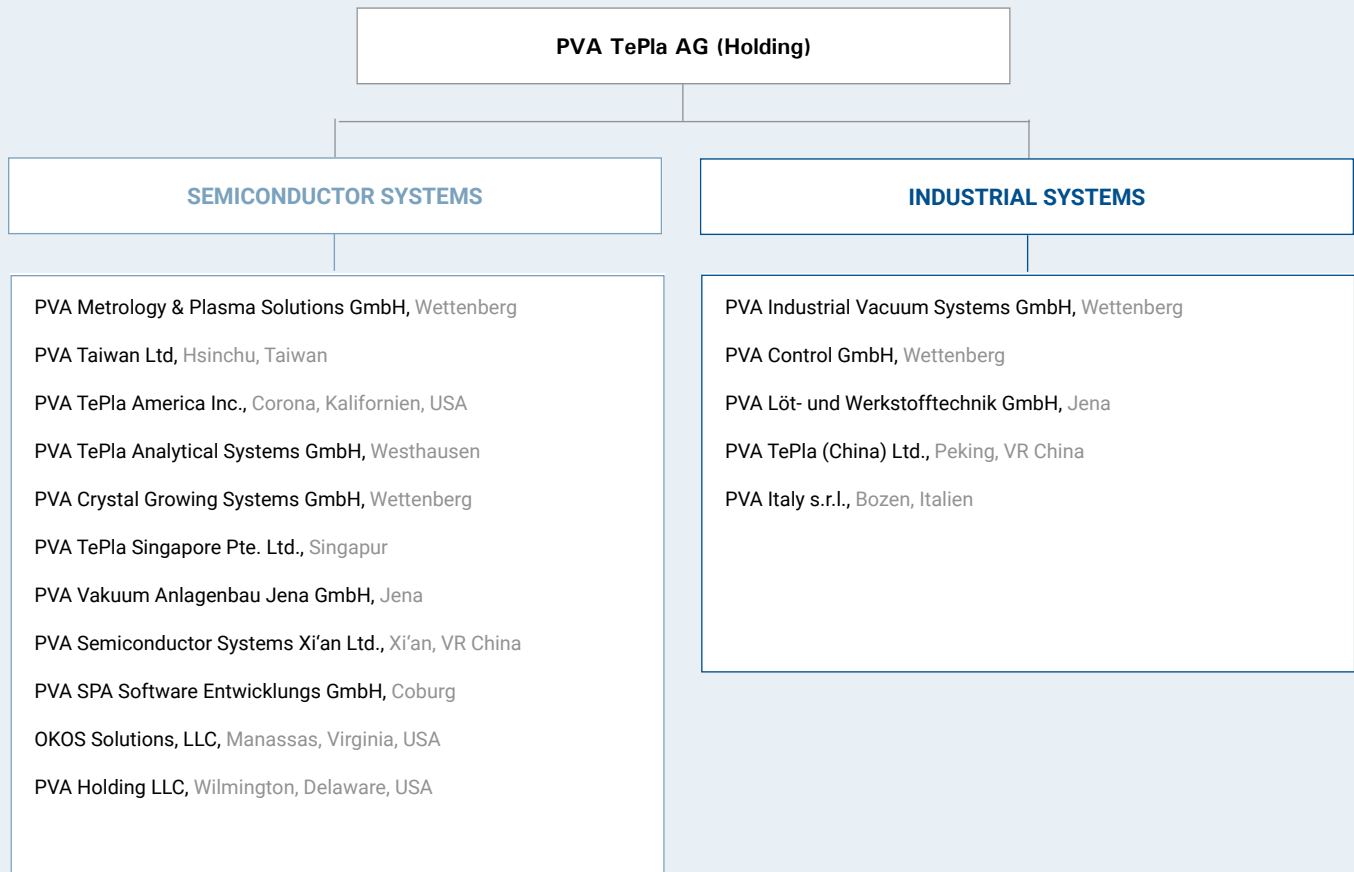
PVA TePla AG (Holding)

SEMICONDUCTOR SYSTEMS

PVA Metrology & Plasma Solutions GmbH, Wettenberg

PVA Taiwan Ltd, Hsinchu, Taiwan

PVA TePla America Inc., Corona, Kalifornien, USA

PVA TePla Analytical Systems GmbH, Westhausen

PVA Crystal Growing Systems GmbH, Wettenberg

PVA TePla Singapore Pte. Ltd., Singapur

PVA Vakuum Anlagenbau Jena GmbH, Jena

PVA Semiconductor Systems Xi'an Ltd., Xi'an, VR China

PVA SPA Software Entwicklungs GmbH, Coburg

OKOS Solutions, LLC, Manassas, Virginia, USA

PVA Holding LLC, Wilmington, Delaware, USA

INDUSTRIAL SYSTEMS

PVA Industrial Vacuum Systems GmbH, Wettenberg

PVA Control GmbH, Wettenberg

PVA Löt- und Werkstofftechnik GmbH, Jena

PVA TePla (China) Ltd., Peking, VR China

PVA Italy s.r.l., Bozen, Italien